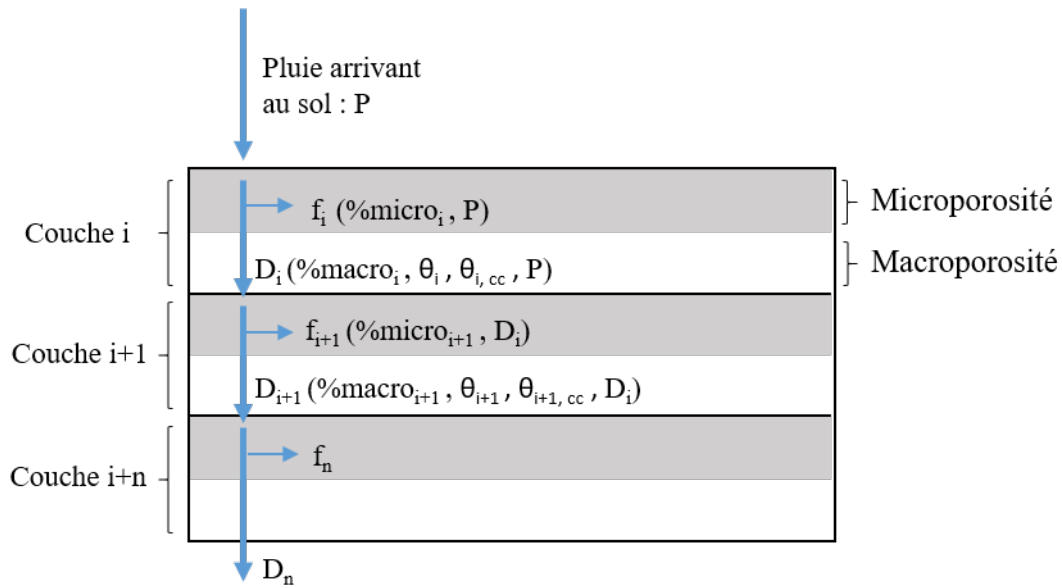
Pluie arrivant au sol : P

Couche i

$f_i$ (%$micro_i$ , P)

Microporosité

$D_i$ (%$macro_i$ , $\theta_i$ , $\theta_{i, cc}$ , P)

Macroporosité

Couche i+1

$f_{i+1}$ (%$micro_{i+1}$ , $D_i$)

$D_{i+1}$ (%$macro_{i+1}$ , $\theta_{i+1}$ , $\theta_{i+1, cc}$ , $D_i$)

Couche i+n

$f_n$

$D_n$